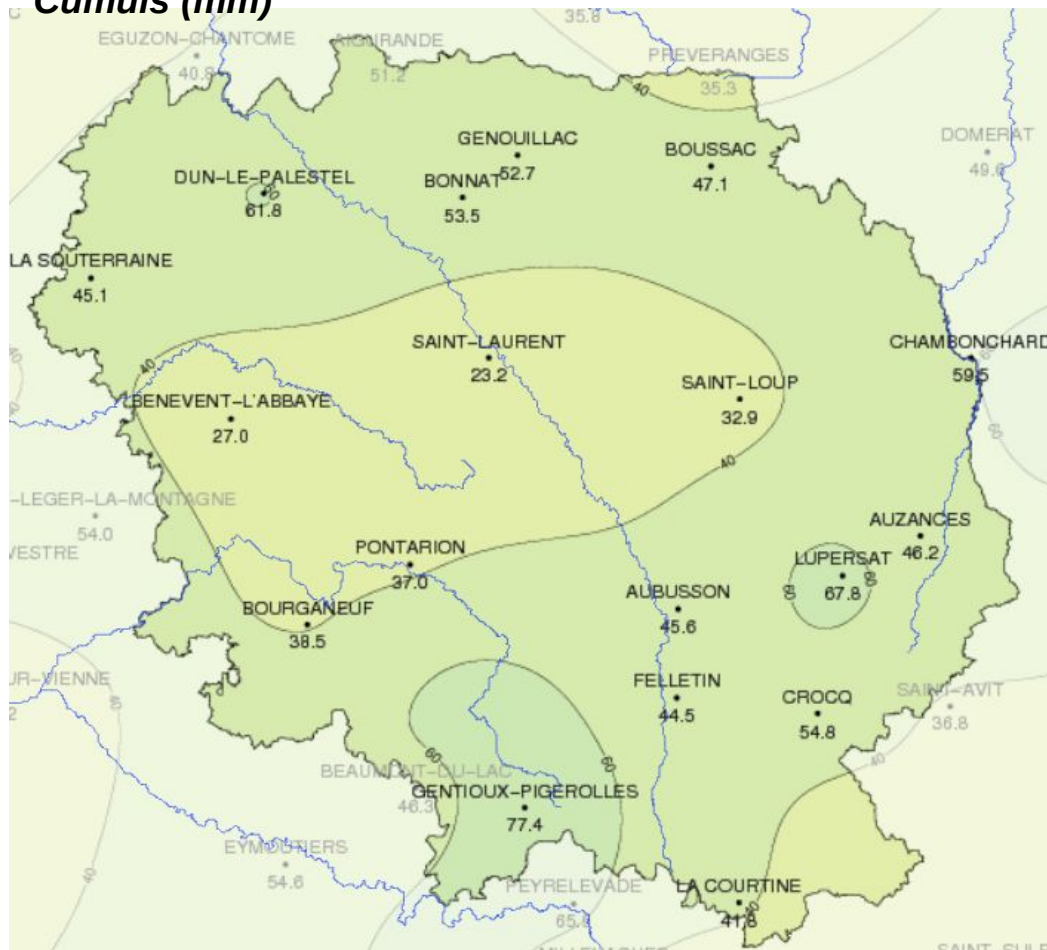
Cumuls (mm)

35.8
EGUZON-CHANTOME 40.8
AIGURANDE 51.2
PREVERANGES 35.3
40
GENOUILLAC 52.7
BOUSSAC 47.1
DOMERAT 49.6
DUN-LE-PALESTEL 61.8
BONNAT 53.5
LA SOUTERRAINE 45.1
SAINT-LAURENT 23.2
CHAMBONCHARD 59.5
SAINT-LOUP 32.9
40
BENEVENT-L'ABBAYE 27.0
40
60
-LEGER-LA-MONTAGNE 54.0
VESTRE
AUZANCES 46.2
PONTARION 37.0
LUPERSAT 67.8
60
60
AUBUSSON 45.6
BOURGANEUF 38.5
UR-VIENNE
FELLETIN 44.5
SAINT-AVIT 36.8
CROCQ 54.8
60
60
BEAUMONT-DU-LAC 46.3
GENTIOUX-PIGEROLLES 77.4
EYMOUTIERS 54.6
40
PEYRELEVADE 65.6
LA COURTINE 41.8
SAINT-SULP